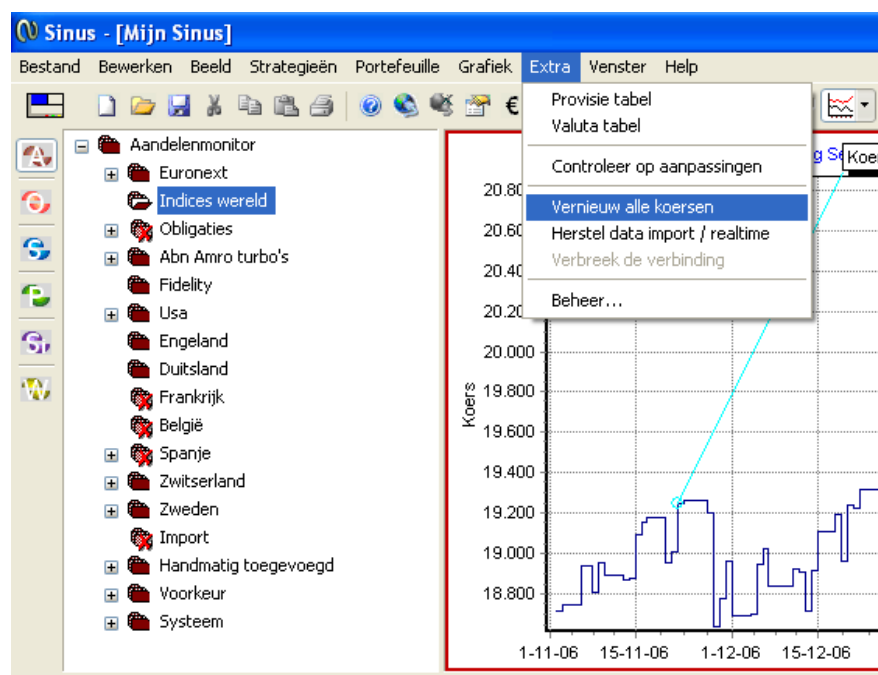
Sinus - [Mijn Sinus]

Bestand Bewerken Beeld Strategieën Portefeuille Grafiek Extra Venster Help

Provisie tabel
Valuta tabel
Controleer op aanpassingen
Vernieuw alle koersen
Herstel data import / realtime
Verbreek de verbinding
Beheer...

Aandelenmonitor
Euronext
Indices wereld
Obligaties
Abn Amro turbo's
Fidelity
Usa
Engeland
Duitsland
Frankrijk
België
Spanje
Zwitserland
Zweden
Import
Handmatig toegevoegd
Voorkeur
Systeem

g Se
Koe

20.80
20.60
20.40
20.20
20.000
19.800
19.600
19.400
19.200
19.000
18.800
Koers
1-11-06
15-11-06
1-12-06
15-12-06